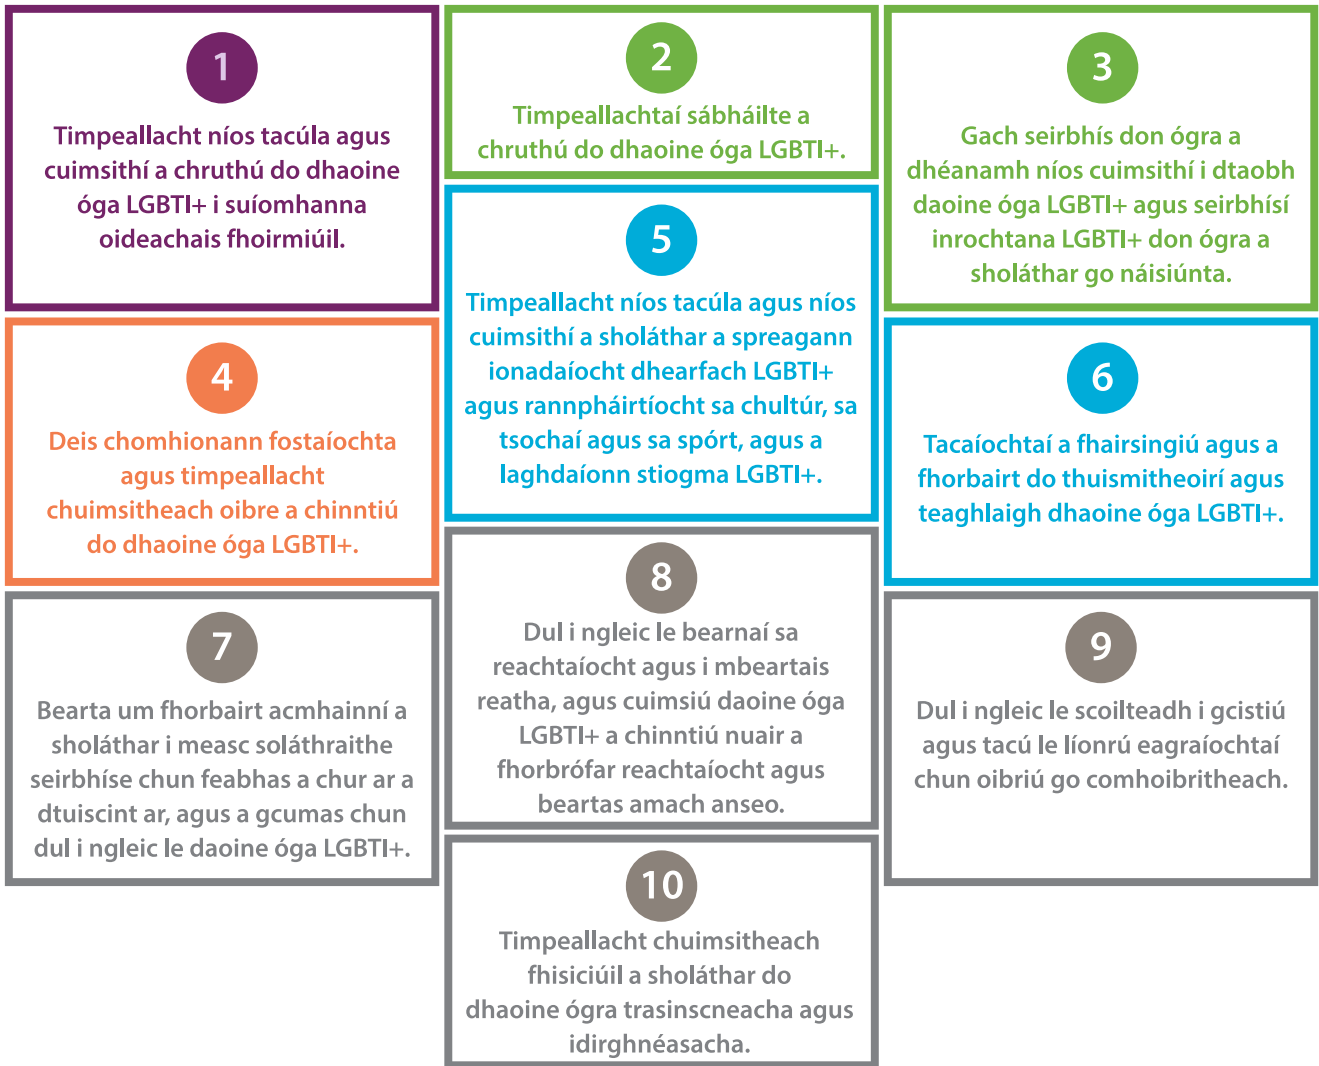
1

Timpeallacht níos tacúla agus cuimsithí a chruthú do dhaoine óga LGBTI+ i suíomhanna oideachais fhoirmiúil.

2

Timpeallachtaí sábháilte a chruthú do dhaoine óga LGBTI+.

3

Gach seirbhís don ógra a dhéanamh níos cuimsithí i dtaobh daoine óga LGBTI+ agus seirbhísí inrochtana LGBTI+ don ógra a sholáthar go náisiúnta.

4

Deis chomhionann fostaíochta agus timpeallacht chuimsitheach oibre a chinntiú do dhaoine óga LGBTI+.

5

Timpeallacht níos tacúla agus níos cuimsithí a sholáthar a spreagann ionadaíocht dhearfach LGBTI+ agus rannpháirtíocht sa chultúr, sa tsochaí agus sa spórt, agus a laghdaíonn stiogma LGBTI+.

6

Tacaíochtaí a fhairsingiú agus a fhorbairt do thuismitheoirí agus teaghlaigh dhaoine óga LGBTI+.

7

Bearta um fhorbairt acmhainní a sholáthar i measc soláthraithe seirbhíse chun feabhas a chur ar a dtuiscint ar, agus a gcumas chun dul i ngleic le daoine óga LGBTI+.

8

Dul i ngleic le bearnaí sa reachtaíocht agus i mbeartais reatha, agus cuimsiú daoine óga LGBTI+ a chinntiú nuair a fhorbrófar reachtaíocht agus beartas amach anseo.

9

Dul i ngleic le scoilteadh i gcistiú agus tacú le líonrú eagraíochtaí chun oibriú go comhoibritheach.

10

Timpeallacht chuimsitheach fhisiciúil a sholáthar do dhaoine ógra trasinscneacha agus idirghnéasacha.